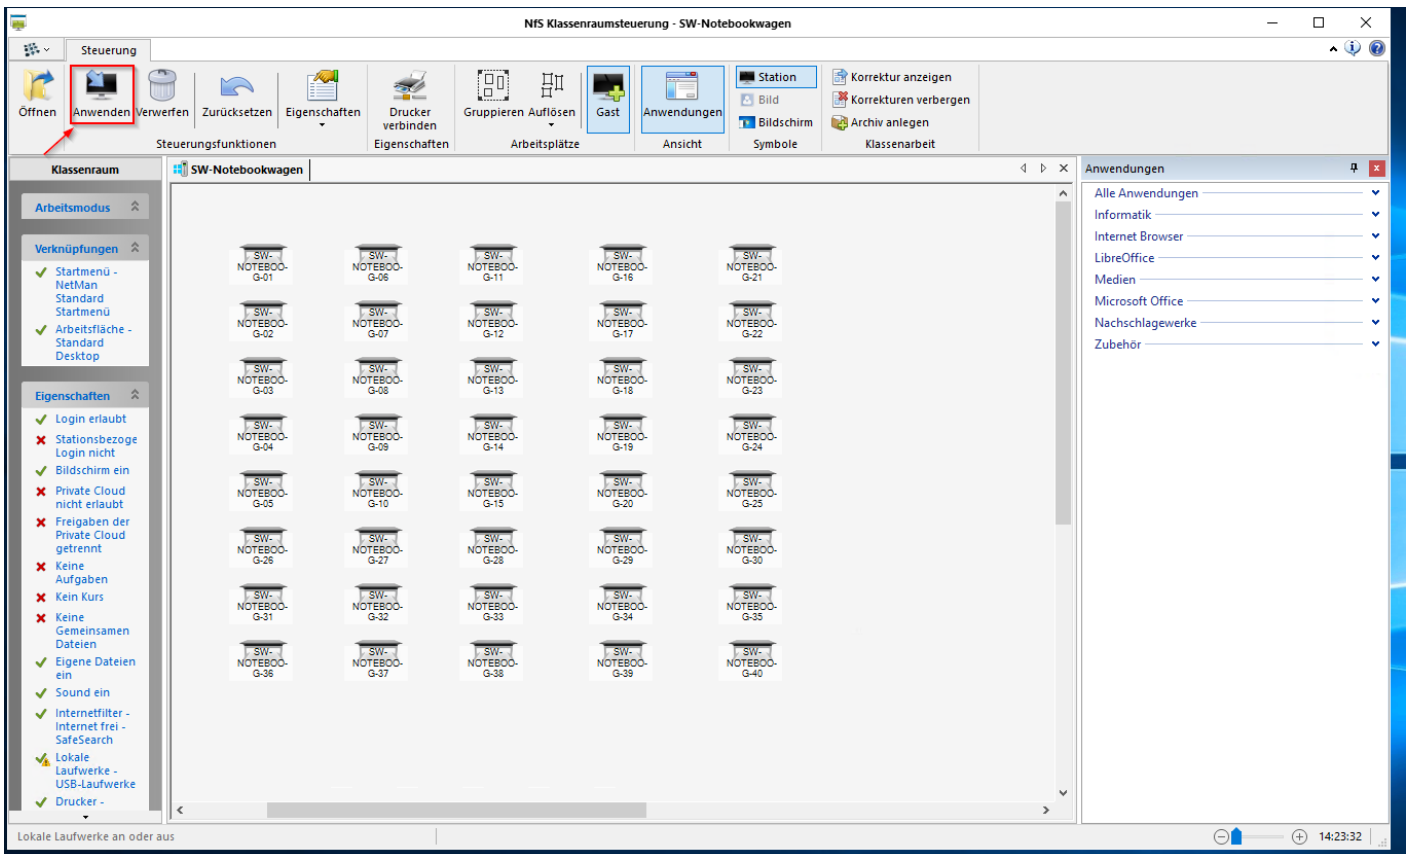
NfS Klassenraumsteuerung - SW-Notebookwagen

Steuerung

Öffnen | Anwenden | Verwerfen | Zurücksetzen | Eigenschaften | Drucker verbinden | Gruppieren | Auflösen | Gast | Anwendungen | Station | Bild | Bildschirm | Korrektur anzeigen | Korrekturen verbergen | Archiv anlegen

Steuerungsfunktionen | Eigenschaften | Arbeitsplätze | Ansicht | Symbole | Klassenarbeit

Klassenraum

Arbeitsmodus

Verknüpfungen
Startmenü - NetMan Standard Startmenü
Arbeitsfläche - Standard Desktop

Eigenschaften
Login erlaubt
Stationsbezoge Login nicht
Bildschirm ein
Private Cloud nicht erlaubt
Freigaben der Private Cloud getrennt
Keine Aufgaben
Kein Kurs
Keine Gemeinsamen Dateien
Eigene Dateien ein
Sound ein
Internetfilter - Internet frei - SafeSearch
Lokale Laufwerke - USB-Laufwerke
Drucker -

SW-Notebookwagen

SW-NOTEBOO-G-01 SW-NOTEBOO-G-06 SW-NOTEBOO-G-11 SW-NOTEBOO-G-16 SW-NOTEBOO-G-21
SW-NOTEBOO-G-02 SW-NOTEBOO-G-07 SW-NOTEBOO-G-12 SW-NOTEBOO-G-17 SW-NOTEBOO-G-22
SW-NOTEBOO-G-03 SW-NOTEBOO-G-08 SW-NOTEBOO-G-13 SW-NOTEBOO-G-18 SW-NOTEBOO-G-23
SW-NOTEBOO-G-04 SW-NOTEBOO-G-09 SW-NOTEBOO-G-14 SW-NOTEBOO-G-19 SW-NOTEBOO-G-24
SW-NOTEBOO-G-05 SW-NOTEBOO-G-10 SW-NOTEBOO-G-15 SW-NOTEBOO-G-20 SW-NOTEBOO-G-25
SW-NOTEBOO-G-26 SW-NOTEBOO-G-27 SW-NOTEBOO-G-28 SW-NOTEBOO-G-29 SW-NOTEBOO-G-30
SW-NOTEBOO-G-31 SW-NOTEBOO-G-32 SW-NOTEBOO-G-33 SW-NOTEBOO-G-34 SW-NOTEBOO-G-35
SW-NOTEBOO-G-36 SW-NOTEBOO-G-37 SW-NOTEBOO-G-38 SW-NOTEBOO-G-39 SW-NOTEBOO-G-40

Anwendungen
Alle Anwendungen
Informatik
Internet Browser
LibreOffice
Medien
Microsoft Office
Nachschlagewerke
Zubehör

Lokale Laufwerke an oder aus
14:23:32